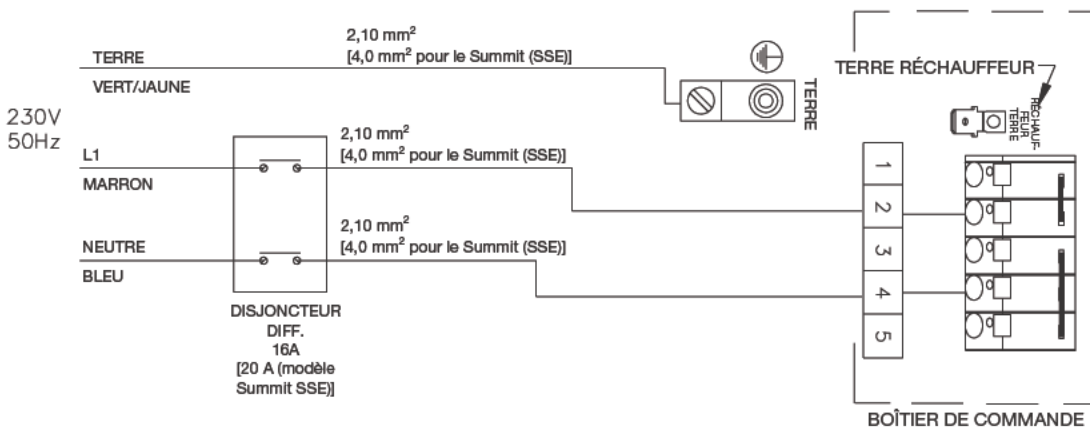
230V
50Hz

TERRE
VERT/JAUNE

2,10 mm$^2$
[4,0 mm$^2$ pour le Summit (SSE)]

TERRE

TERRE RÉCHAUFFEUR

RÉCHAUFFEUR TERRE

L1
MARRON

2,10 mm$^2$
[4,0 mm$^2$ pour le Summit (SSE)]

NEUTRE
BLEU

2,10 mm$^2$
[4,0 mm$^2$ pour le Summit (SSE)]

DISJONCTEUR DIFF. 16A [20 A (modèle Summit SSE)]

1
2
3
4
5

BOÎTIER DE COMMANDE